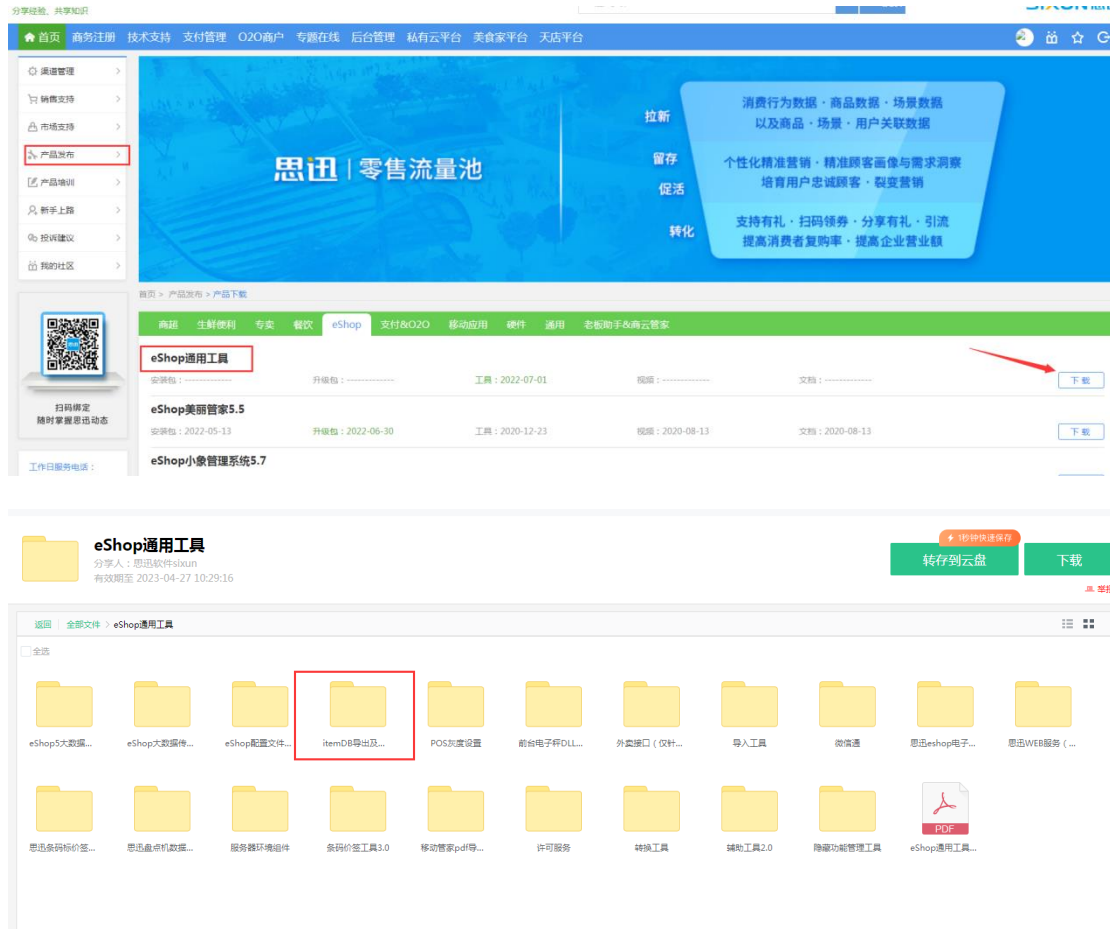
分享经验，共享知识

首页 商务注册 技术支持 支付管理 O2O商户 专题在线 后台管理 私有云平台 美食家平台 天店平台

渠道管理
销售支持
市场支持
产品发布
产品培训
新手上路
投诉建议
我的社区

扫码绑定
随时掌握思迅动态

工作日服务电话：

思迅 | 零售流量池

拉新
留存
促活
转化

消费行为数据 · 商品数据 · 场景数据
以及商品 · 场景 · 用户关联数据

个性化精准营销 · 精准顾客画像与需求洞察
培育用户忠诚顾客 · 裂变营销

支持有礼 · 扫码领券 · 分享有礼 · 引流
提高消费者复购率 · 提高企业营业额

首页 > 产品发布 > 产品下载

商超 生鲜便利 专卖 餐饮 eShop 支付&O2O 移动应用 硬件 通用 老板助手&商云管家

eShop通用工具
安装包：------------- 升级包：------------- 工具：2022-07-01 视频：------------- 文档：------------- 下载

eShop美丽管家5.5
安装包：2022-05-13 升级包：2022-06-30 工具：2020-12-23 视频：2020-08-13 文档：2020-08-13 下载

eShop小象管理系统5.7

eShop通用工具
分享人：思迅软件sixun
有效期至 2023-04-27 10:29:16

1秒钟快速保存
转存到云盘
下载

返回 | 全部文件 > eShop通用工具

全选

eShop5大数据...
eShop大数据传...
eShop配置文件...
itemDB导出及...
POS灰度设置
前台电子秤DLL...
外卖接口（仅针...
导入工具
微信通
思迅eshop电子...
思迅WEB服务（...
思迅条码标价签...
思迅盘点机数据...
服务器环境组件
条码价签工具3.0
移动管家pdf导...
许可服务
转换工具
辅助工具2.0
隐藏功能管理工具
PDF
eShop通用工具...